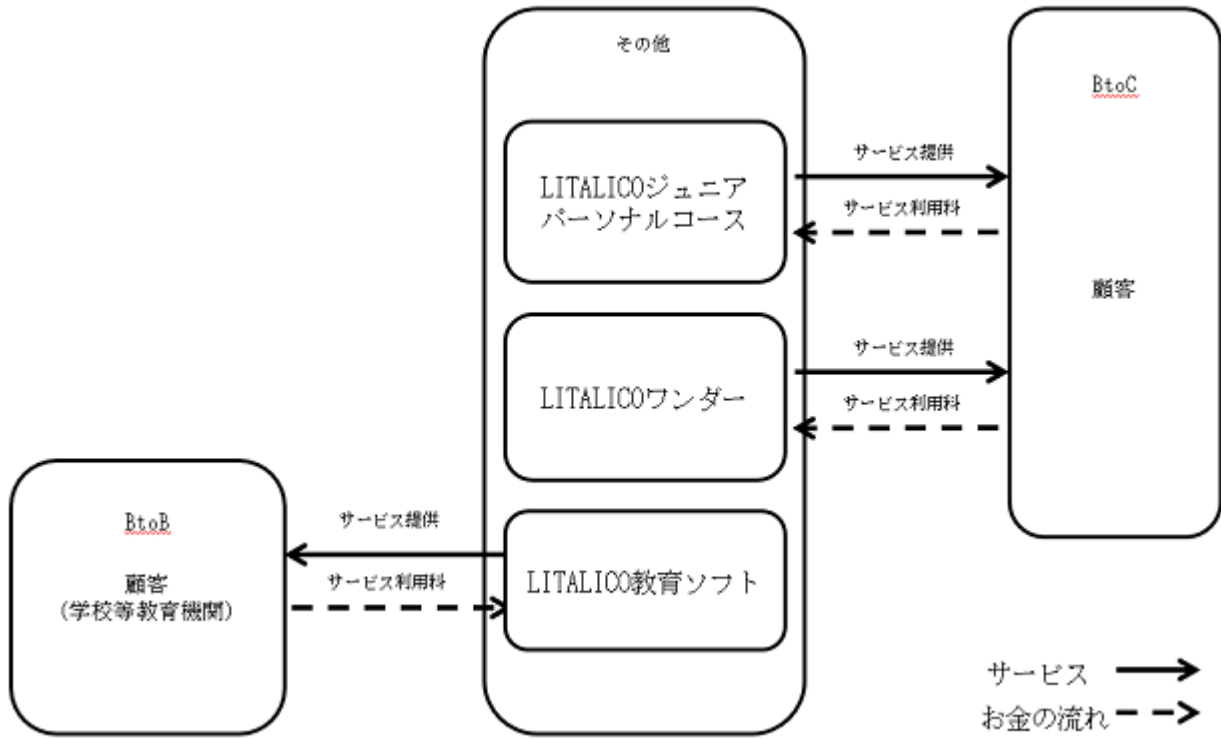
その他

BtoC

LITALICOジュニア パーソナルコース

サービス提供

サービス利用料

顧客

LITALICOワンダー

サービス提供

サービス利用料

BtoB

顧客 (学校等教育機関)

サービス提供

サービス利用料

LITALICO教育ソフト

サービス

お金の流れ